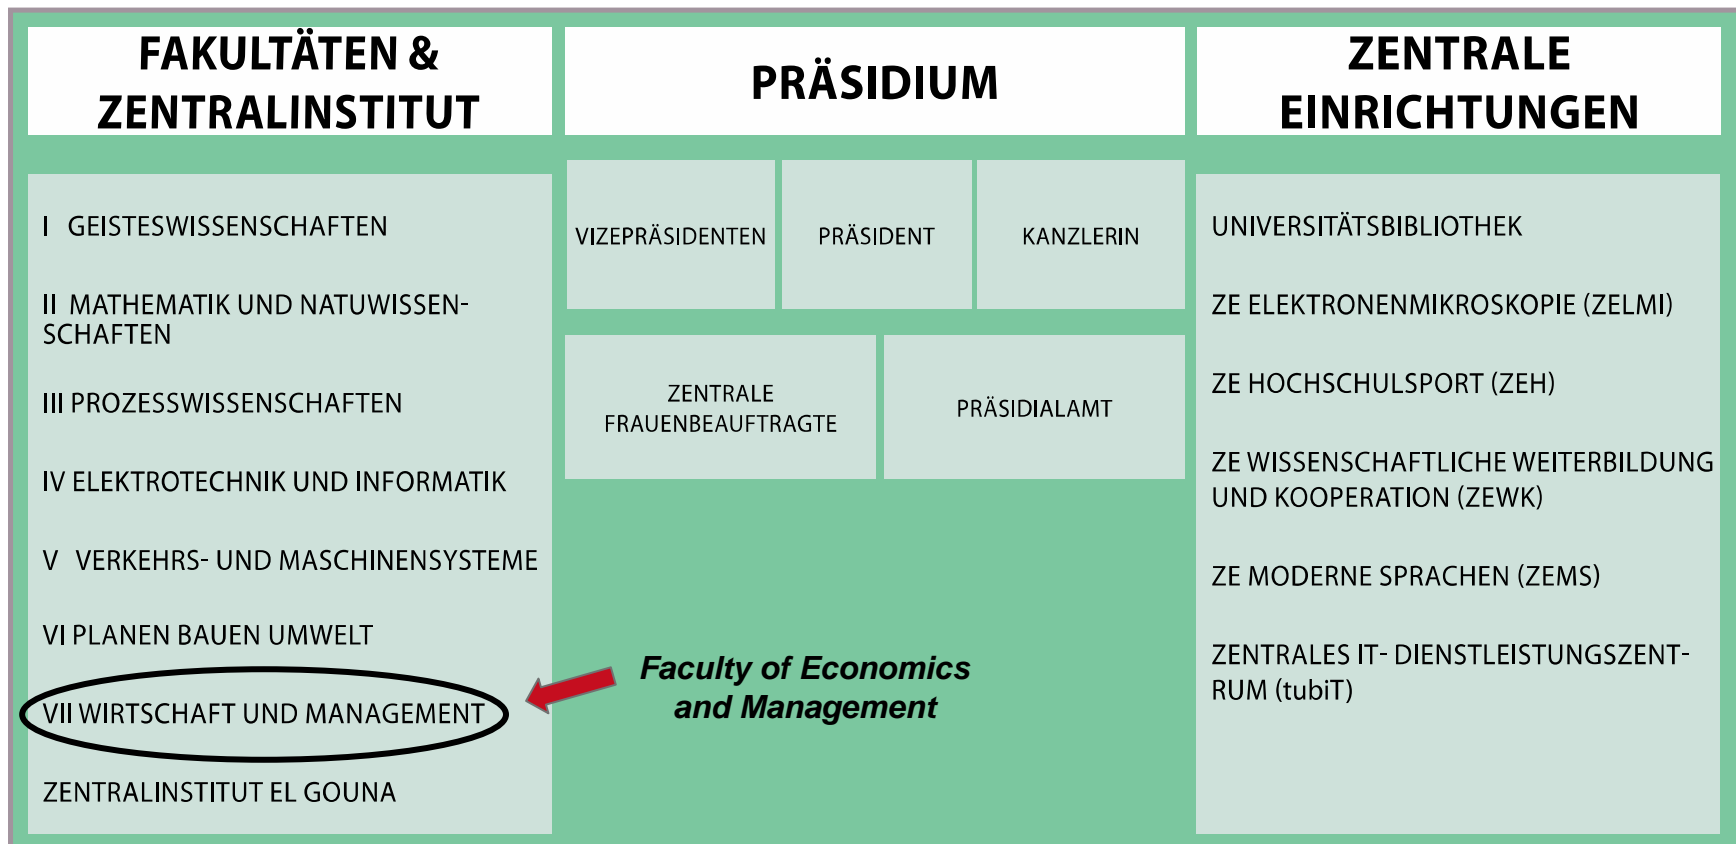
FAKULTÄTEN & ZENTRALINSTITUT

PRÄSIDIUM

ZENTRALE EINRICHTUNGEN

I GEISTESWISSENSCHAFTEN

II MATHEMATIK UND NATUWISSENSCHAFTEN

III PROZESSWISSENSCHAFTEN

IV ELEKTROTECHNIK UND INFORMATIK

V VERKEHRS- UND MASCHINENSYSTEME

VI PLANEN BAUEN UMWELT

VII WIRTSCHAFT UND MANAGEMENT

ZENTRALINSTITUT EL GOUNA

VIZEPRÄSIDENTEN

PRÄSIDENT

KANZLERIN

ZENTRALE FRAUENBEAUFTRAGTE

PRÄSIDIALAMT

Faculty of Economics and Management

UNIVERSITÄTSBIBLIOTHEK

ZE ELEKTRONENMIKROSKOPIE (ZELMI)

ZE HOCHSCHULSPORT (ZEH)

ZE WISSENSCHAFTLICHE WEITERBILDUNG UND KOOPERATION (ZEWK)

ZE MODERNE SPRACHEN (ZEMS)

ZENTRALES IT- DIENSTLEISTUNGSZENTRUM (tubiT)